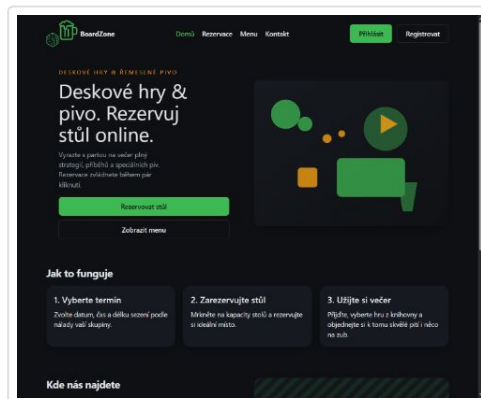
BoardZone

Domů Rezervace Menu Kontakt

Přihlásit Registrovat

DESKOVÉ HRY & ŘEMESLNÉ PIVO

Deskové hry & pivo. Rezervuj stůl online.

Vyrazte s partou na večer plný strategií, příběhů a speciálních piv. Rezervace zvládnete během pár kliknutí.

Rezervovat stůl

Zobrazit menu

Jak to funguje

1. Vyberte termín

Zvolte datum, čas a délku sezení podle nálady vaší skupiny.

2. Zarezervujte stůl

Mrkněte na kapacity stolů a rezervujte si ideální místo.

3. Užijte si večer

Přijďte, vyberte hru z knihovny a objednejte si k tomu skvělé pití i něco na zub.

Kde nás najdete